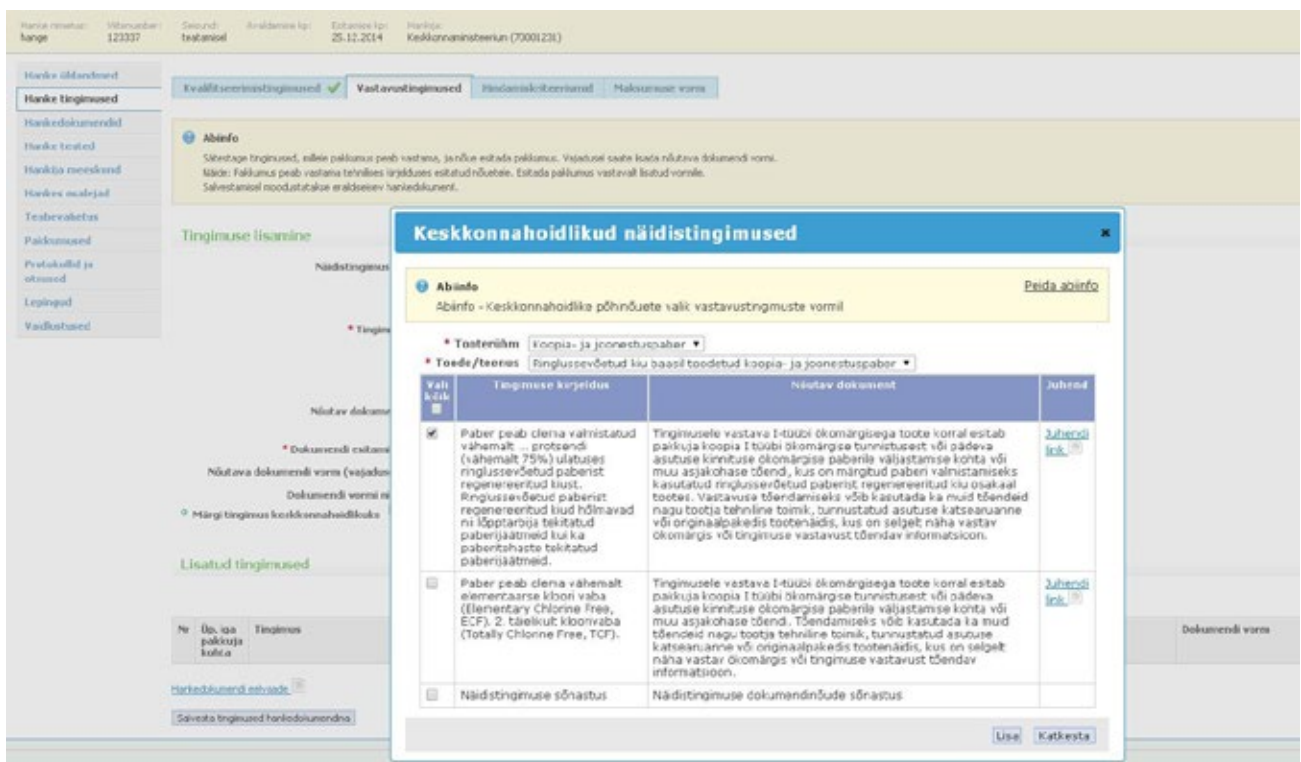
Hanke nimetus: hange
Viitenumber: 123337
Seisund: teatamisel
Avaldamise kp:
Esitamise kp: 25.12.2014
Hankija: Keskkonnaministeerium (70001231)

Hanke üldandmed
Hanke tingimused
Hankedokumendid
Hanke teated
Hankija meeskond
Hankes osalejad
Teabevahetus
Pakkumused
Protokollid ja otsused
Lepingud
Vaidlustused

Kvalifitseerimistingimused ✔ | Vastavustingimused | Hindamiskriteeriumid | Maksumuse vorm

Abiinfo
Sätestage tingimused, millele pakkumus peab vastama, ja nõue esitada pakkumus. Vajadusel saate lisada nõutava dokumendi vormi.
Näide: Pakkumus peab vastama tehnilises kirjelduses esitatud nõuetele. Esitada pakkumus vastavalt lisatud vormile.
Salvestamisel moodustatakse eraldiseisev hankedokument.

Tingimuse lisamine
Näidistingimus
* Tingimus
Nõutav dokument
* Dokumendi esitami
Nõutava dokumendi vorm (vajadus
Dokumendi vormi ni
Märgi tingimus keskkonnahoidlikuks

Lisatud tingimused
| Nr | Üp. iga pakkuja kohta | Tingimus | Dokumendi vorm |

Hankedokumendi eelvaade
Salvesta tingimused hankedokumendina

Keskkonnahoidlikud näidistingimused ×

Abiinfo
Abiinfo - Keskkonnahoidlike põhinõuete valik vastavustingimuste vormil
Peida abiinfo

* Tooterühm Koopia- ja joonestuspaber
* Toode/teenus Ringlussevõetud kiu baasil toodetud koopia- ja joonestuspaber

| Vali kõik | Tingimuse kirjeldus | Nõutav dokument | Juhend |
|---|---|---|---|
| ☑ | Paber peab olema valmistatud vähemalt ... protsendi (vähemalt 75%) ulatuses ringlussevõetud paberist regenereeritud kiust. Ringlussevõetud paberist regenereeritud kiud hõlmavad nii lõpptarbija tekitatud paberijäätmeid kui ka paberitehaste tekitatud paberijäätmeid. | Tingimusele vastava I-tüübi ökomärgisega toote korral esitab pakkuja koopia I tüübi ökomärgise tunnistusest või pädeva asutuse kinnituse ökomärgise paberile väljastamise kohta või muu asjakohase tõend, kus on märgitud paberi valmistamiseks kasutatud ringlussevõetud paberist regenereeritud kiu osakaal tootes. Vastavuse tõendamiseks võib kasutada ka muid tõendeid nagu tootja tehniline toimik, tunnustatud asutuse katsearuanne või originaalpakendis tootenäidis, kus on selgelt näha vastav ökomärgis või tingimuse vastavust tõendav informatsioon. | Juhendi link |
| ☐ | Paber peab olema vähemalt elementaarse kloori vaba (Elementary Chlorine Free, ECF). 2. täielikult kloorivaba (Totally Chlorine Free, TCF). | Tingimusele vastava I-tüübi ökomärgisega toote korral esitab pakkuja koopia I tüübi ökomärgise tunnistusest või pädeva asutuse kinnituse ökomärgise paberile väljastamise kohta või muu asjakohase tõend. Tõendamiseks võib kasutada ka muid tõendeid nagu tootja tehniline toimik, tunnustatud asutuse katsearuanne või originaalpakendis tootenäidis, kus on selgelt näha vastav ökomärgis või tingimuse vastavust tõendav informatsioon. | Juhendi link |
| ☐ | Näidistingimuse sõnastus | Näidistingimuse dokumendinõude sõnastus | |

Lisa Katkesta